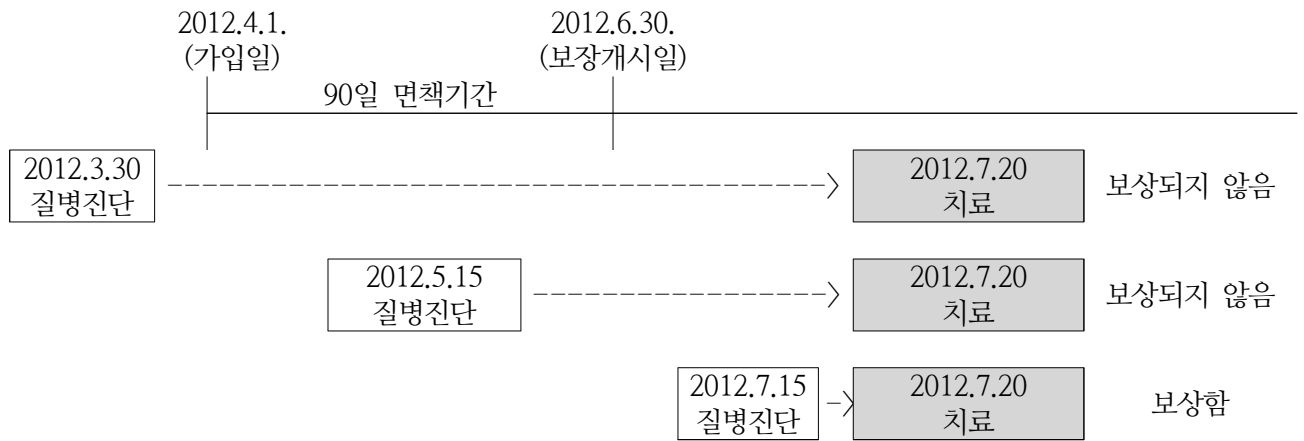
2012.4.1.
(가입일)

2012.6.30.
(보장개시일)

90일 면책기간

2012.3.30
질병진단

2012.7.20
치료

보상되지 않음

2012.5.15
질병진단

2012.7.20
치료

보상되지 않음

2012.7.15
질병진단

2012.7.20
치료

보상함